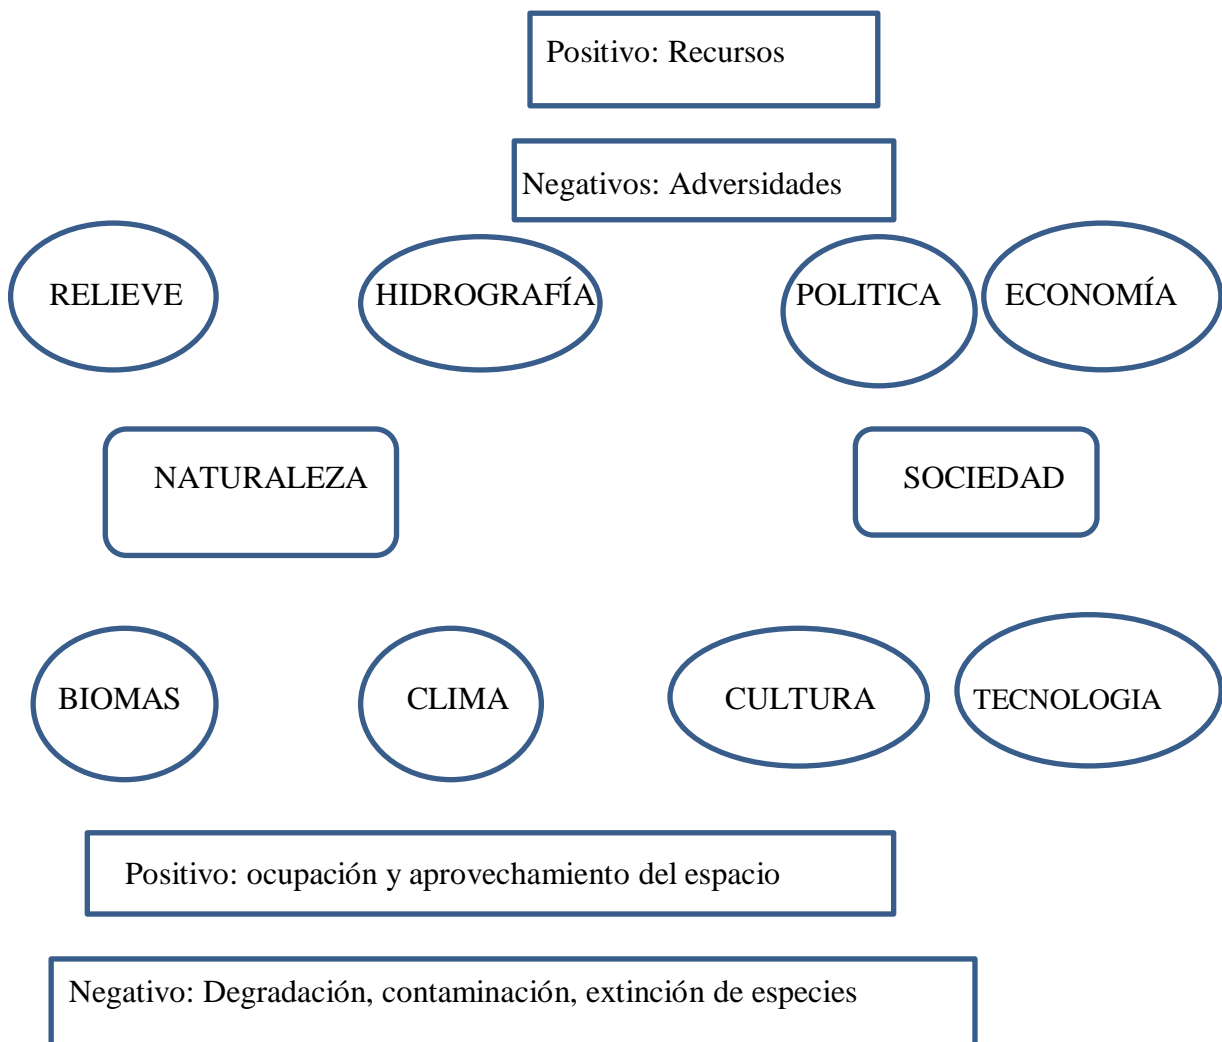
Positivo: Recursos

Negativos: Adversidades

RELIEVE

HIDROGRAFÍA

POLITICA

ECONOMÍA

NATURALEZA

SOCIEDAD

BIOMAS

CLIMA

CULTURA

TECNOLOGIA

Positivo: ocupación y aprovechamiento del espacio

Negativo: Degradación, contaminación, extinción de especies